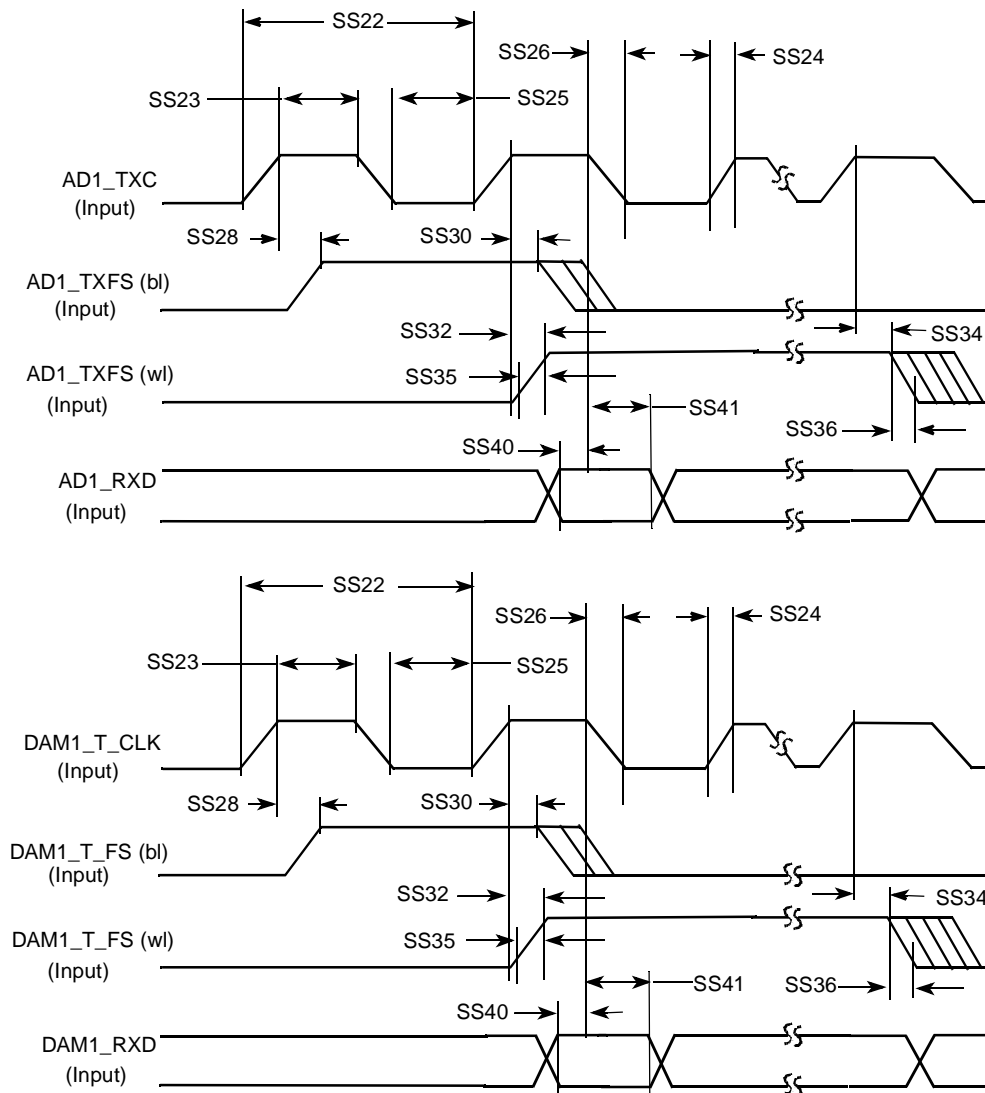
SS22
SS26
SS24
SS23
SS25
AD1_TXC
(Input)
SS28
SS30
AD1_TXFS (bl)
(Input)
SS32
SS34
AD1_TXFS (wl)
SS35
(Input)
SS41
SS40
SS36
AD1_RXD
(Input)

SS22
SS26
SS24
SS23
SS25
DAM1_T_CLK
(Input)
SS28
SS30
DAM1_T_FS (bl)
(Input)
SS32
SS34
DAM1_T_FS (wl)
SS35
(Input)
SS41
SS36
SS40
DAM1_RXD
(Input)